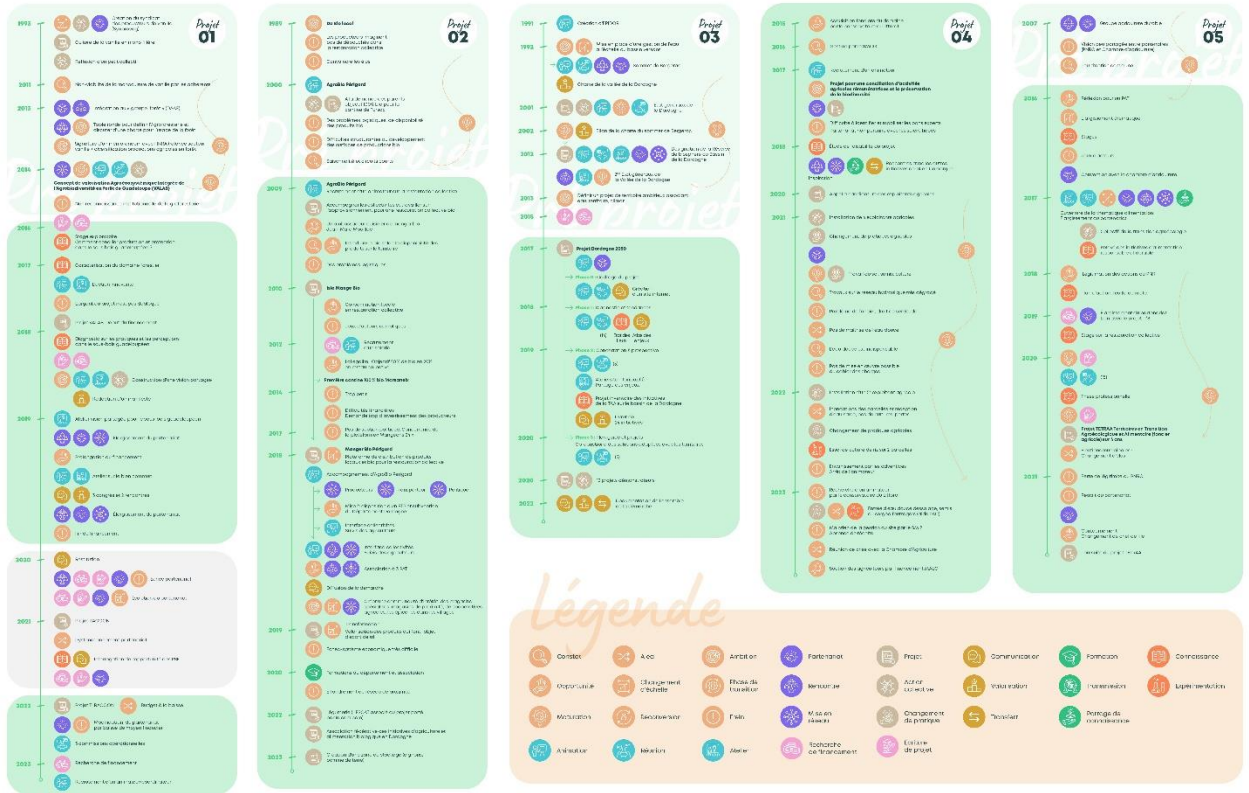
Projet 01

1992

2011

2013

2014

Groupe de valorisation Agroécologique Intégrée de l'Agroécologie en Forêt de Guadeloupe (VALAG)

2016

2017

2018

2019

2020

2021

2022

2023

Projet 02

1989

2000

Agrobio Périgord

2003

Agrobio Périgord

2010

Isle Mange Bio

2013

2014

2017

2018

Mangerbio Périgord

2019

2020

2022

2023

Projet 03

1991

1993

2001

2002

2012

2015

2016

2017

Projet Dordogne 2050

2018

2019

2020

2021

2022

Projet 04

2016

2017

2018

2020

2021

2022

2023

Projet 05

2007

2016

2017

2018

2019

2020

2021

Légende

| Constat | Aléa | Ambition | Partenariat | Projet | Communication | Formation | Connaissance |
|---|---|---|---|---|---|---|---|
| Opportunité | Changement d'échelle | Phase de transition | Rencontre | Action collective | Valorisation | Transmission | Expérimentation |
| Maturation | Sensibilisation | Frein | Mise en réseau | Changement de pratique | Transfert | Partage de connaissance | |
| Animation | Réunion | Atelier | Recherche de financement | Esquisse de projet | | | |